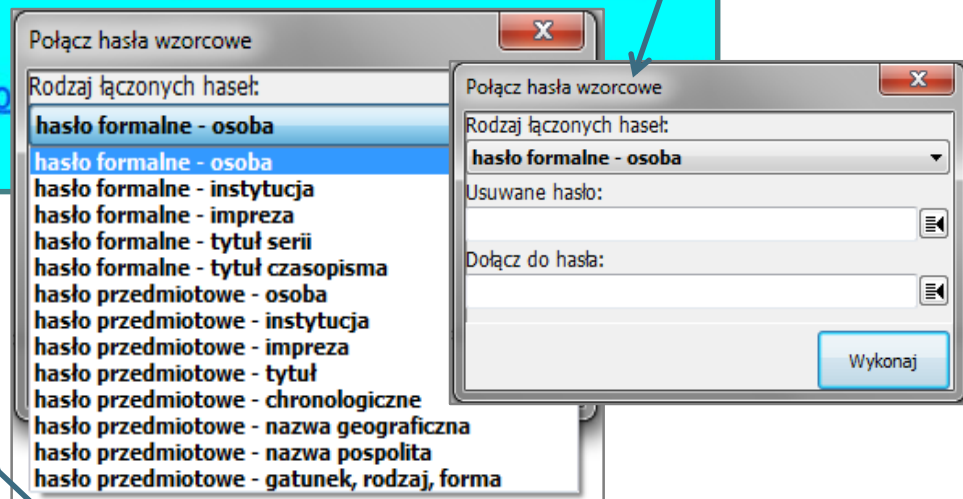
Połącz hasła wzorcowe

Rodzaj łączonych haseł:

hasło formalne - osoba

hasło formalne - osoba
hasło formalne - instytucja
hasło formalne - impreza
hasło formalne - tytuł serii
hasło formalne - tytuł czasopisma
hasło przedmiotowe - osoba
hasło przedmiotowe - instytucja
hasło przedmiotowe - impreza
hasło przedmiotowe - tytuł
hasło przedmiotowe - chronologiczne
hasło przedmiotowe - nazwa geograficzna
hasło przedmiotowe - nazwa pospolita
hasło przedmiotowe - gatunek, rodzaj, forma

Połącz hasła wzorcowe

Rodzaj łączonych haseł:

hasło formalne - osoba

Usuwane hasło:

Dołącz do hasła:

Wykonaj